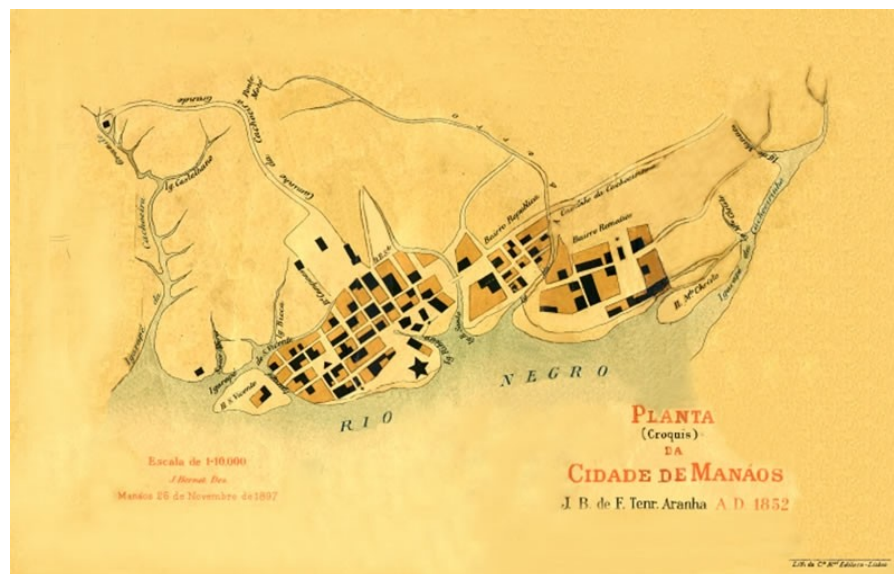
PLANTA
(Croquis)
DA
CIDADE DE MANÁOS
J. B. de F. Tenr. Aranha A. D. 1852

Escala de 1:10.000
J. Bernat. Des.
Manáos 26 de Novembro de 1897

RIO NEGRO

Cachoeira Grande
Ig. Castelhana
Cachoeira Pequena
Cachoeirinha
Bairro Republica
Bairro Remedios
Ig. dos Remedios
Ig. S. Vicente
Il. S. Vicente
Il. Mte Christo
Igarapé da Cachoeirinha
Ig. do Espirito Santo

Lith. da Ca Nal Editora - Lisboa